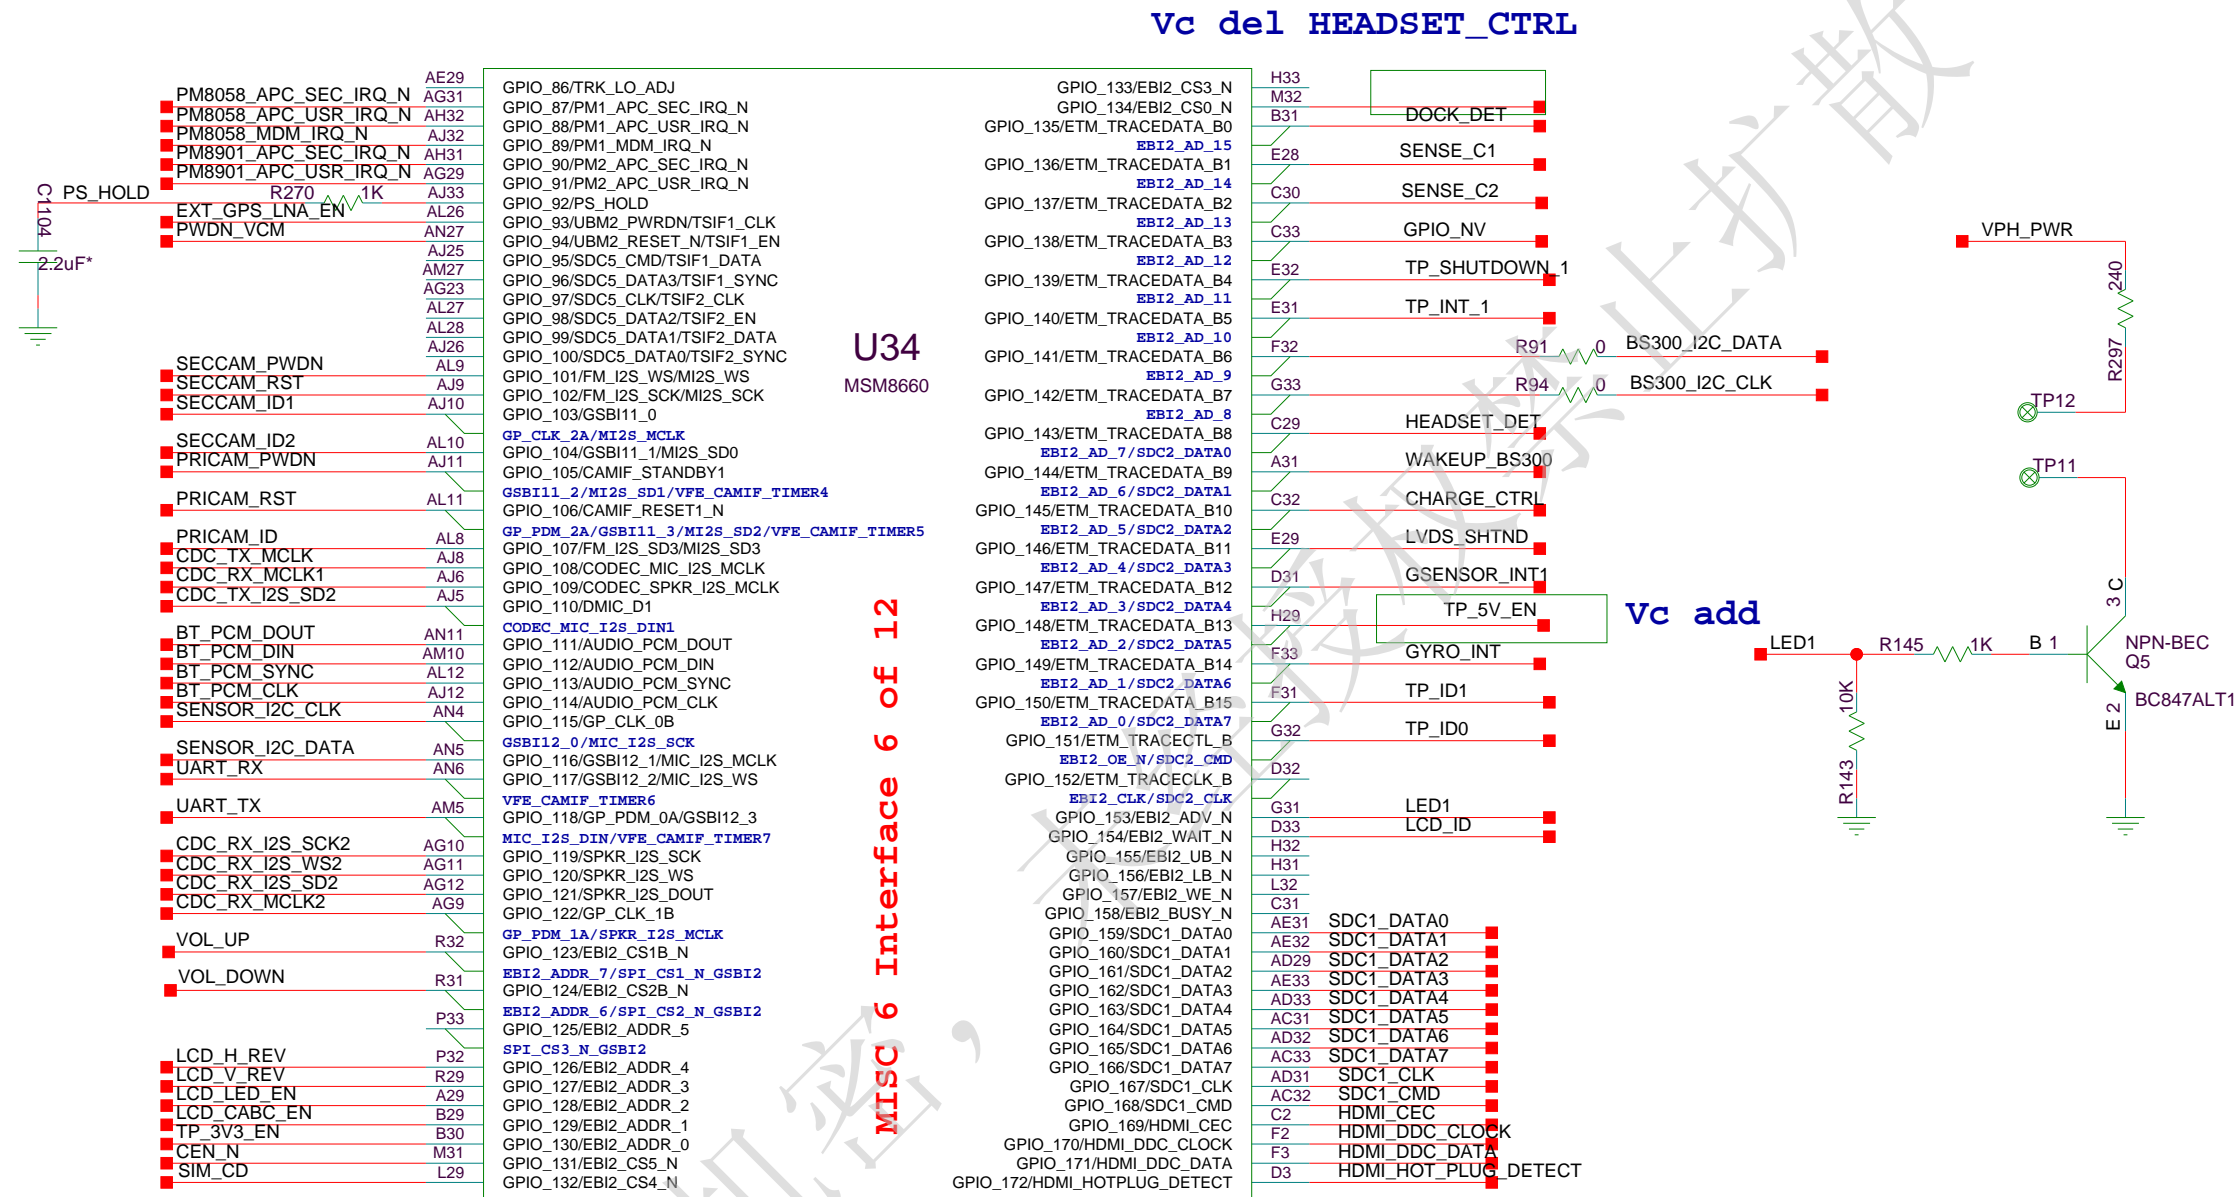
Vc del HEADSET_CTRL

PM8058_APC_SEC_IRQ_N AE29
AG31
PM8058_APC_USR_IRQ_N AH32
PM8058_MDM_IRQ_N AJ32
PM8901_APC_SEC_IRQ_N AH31
PM8901_APC_USR_IRQ_N AG29
C1104 PS_HOLD R270 1K AJ33
EXT_GPS_LNA_EN AL26
PWDN_VCM AN27
2.2uF* AJ25
AM27
AG23
AL27
AL28
AJ26
SECCAM_PWDN AL9
SECCAM_RST AJ9
SECCAM_ID1 AJ10
SECCAM_ID2 AL10
PRICAM_PWDN AJ11
PRICAM_RST AL11
PRICAM_ID AL8
CDC_TX_MCLK AJ8
CDC_RX_MCLK1 AJ6
CDC_TX_I2S_SD2 AJ5
BT_PCM_DOUT AN11
BT_PCM_DIN AM10
BT_PCM_SYNC AL12
BT_PCM_CLK AJ12
SENSOR_I2C_CLK AN4
SENSOR_I2C_DATA AN5
UART_RX AN6
UART_TX AM5
CDC_RX_I2S_SCK2 AG10
CDC_RX_I2S_WS2 AG11
CDC_RX_I2S_SD2 AG12
CDC_RX_MCLK2 AG9
VOL_UP R32
VOL_DOWN R31
P33
LCD_H_REV P32
LCD_V_REV R29
LCD_LED_EN A29
LCD_CABC_EN B29
TP_3V3_EN B30
CEN_N M31
SIM_CD L29

GPIO_86/TRK_LO_ADJ
GPIO_87/PM1_APC_SEC_IRQ_N
GPIO_88/PM1_APC_USR_IRQ_N
GPIO_89/PM1_MDM_IRQ_N
GPIO_90/PM2_APC_SEC_IRQ_N
GPIO_91/PM2_APC_USR_IRQ_N
GPIO_92/PS_HOLD
GPIO_93/UBM2_PWRDN/TSIF1_CLK
GPIO_94/UBM2_RESET_N/TSIF1_EN
GPIO_95/SDC5_CMD/TSIF1_DATA
GPIO_96/SDC5_DATA3/TSIF1_SYNC
GPIO_97/SDC5_CLK/TSIF2_CLK
GPIO_98/SDC5_DATA2/TSIF2_EN
GPIO_99/SDC5_DATA1/TSIF2_DATA
GPIO_100/SDC5_DATA0/TSIF2_SYNC
GPIO_101/FM_I2S_WS/MI2S_WS
GPIO_102/FM_I2S_SCK/MI2S_SCK
GPIO_103/GSBI11_0
GP_CLK_2A/MI2S_MCLK
GPIO_104/GSBI11_1/MI2S_SD0
GPIO_105/CAMIF_STANDBY1
GSBI11_2/MI2S_SD1/VFE_CAMIF_TIMER4
GPIO_106/CAMIF_RESET1_N
GP_PDM_2A/GSBI11_3/MI2S_SD2/VFE_CAMIF_TIMER5
GPIO_107/FM_I2S_SD3/MI2S_SD3
GPIO_108/CODEC_MIC_I2S_MCLK
GPIO_109/CODEC_SPKR_I2S_MCLK
GPIO_110/DMIC_D1
CODEC_MIC_I2S_DIN1
GPIO_111/AUDIO_PCM_DOUT
GPIO_112/AUDIO_PCM_DIN
GPIO_113/AUDIO_PCM_SYNC
GPIO_114/AUDIO_PCM_CLK
GPIO_115/GP_CLK_0B
GSBI12_0/MIC_I2S_SCK
GPIO_116/GSBI12_1/MIC_I2S_MCLK
GPIO_117/GSBI12_2/MIC_I2S_WS
VFE_CAMIF_TIMER6
GPIO_118/GP_PDM_0A/GSBI12_3
MIC_I2S_DIN/VFE_CAMIF_TIMER7
GPIO_119/SPKR_I2S_SCK
GPIO_120/SPKR_I2S_WS
GPIO_121/SPKR_I2S_DOUT
GPIO_122/GP_CLK_1B
GP_PDM_1A/SPKR_I2S_MCLK
GPIO_123/EBI2_CS1B_N
EBI2_ADDR_7/SPI_CS1_N_GSBI2
GPIO_124/EBI2_CS2B_N
EBI2_ADDR_6/SPI_CS2_N_GSBI2
GPIO_125/EBI2_ADDR_5
SPI_CS3_N_GSBI2
GPIO_126/EBI2_ADDR_4
GPIO_127/EBI2_ADDR_3
GPIO_128/EBI2_ADDR_2
GPIO_129/EBI2_ADDR_1
GPIO_130/EBI2_ADDR_0
GPIO_131/EBI2_CS5_N
GPIO_132/EBI2_CS4_N

U34
MSM8660
MISC 6 Interface 6 of 12

GPIO_133/EBI2_CS3_N H33
GPIO_134/EBI2_CS0_N M32
GPIO_135/ETM_TRACEDATA_B0 B31 DOCK_DET
EBI2_AD_15
GPIO_136/ETM_TRACEDATA_B1 E28 SENSE_C1
EBI2_AD_14
GPIO_137/ETM_TRACEDATA_B2 C30 SENSE_C2
EBI2_AD_13
GPIO_138/ETM_TRACEDATA_B3 C33 GPIO_NV
EBI2_AD_12
GPIO_139/ETM_TRACEDATA_B4 E32 TP_SHUTDOWN_1
EBI2_AD_11
GPIO_140/ETM_TRACEDATA_B5 E31 TP_INT_1
EBI2_AD_10
GPIO_141/ETM_TRACEDATA_B6 F32 R91 0 BS300_I2C_DATA
EBI2_AD_9
GPIO_142/ETM_TRACEDATA_B7 G33 R94 0 BS300_I2C_CLK
EBI2_AD_8
GPIO_143/ETM_TRACEDATA_B8 C29 HEADSET_DET
EBI2_AD_7/SDC2_DATA0
GPIO_144/ETM_TRACEDATA_B9 A31 WAKEUP_BS300
EBI2_AD_6/SDC2_DATA1
GPIO_145/ETM_TRACEDATA_B10 C32 CHARGE_CTRL
EBI2_AD_5/SDC2_DATA2
GPIO_146/ETM_TRACEDATA_B11 E29 LVDS_SHTND
EBI2_AD_4/SDC2_DATA3
GPIO_147/ETM_TRACEDATA_B12 D31 GSENSOR_INT1
EBI2_AD_3/SDC2_DATA4
GPIO_148/ETM_TRACEDATA_B13 H29 TP_5V_EN
EBI2_AD_2/SDC2_DATA5
GPIO_149/ETM_TRACEDATA_B14 F33 GYRO_INT
EBI2_AD_1/SDC2_DATA6
GPIO_150/ETM_TRACEDATA_B15 F31 TP_ID1
EBI2_AD_0/SDC2_DATA7
GPIO_151/ETM_TRACECTL_B G32 TP_ID0
EBI2_OE_N/SDC2_CMD
GPIO_152/ETM_TRACECLK_B D32
EBI2_CLK/SDC2_CLK
GPIO_153/EBI2_ADV_N G31 LED1
GPIO_154/EBI2_WAIT_N D33 LCD_ID
GPIO_155/EBI2_UB_N H32
GPIO_156/EBI2_LB_N H31
GPIO_157/EBI2_WE_N L32
GPIO_158/EBI2_BUSY_N C31
GPIO_159/SDC1_DATA0 AE31 SDC1_DATA0
GPIO_160/SDC1_DATA1 AE32 SDC1_DATA1
GPIO_161/SDC1_DATA2 AD29 SDC1_DATA2
GPIO_162/SDC1_DATA3 AE33 SDC1_DATA3
GPIO_163/SDC1_DATA4 AD33 SDC1_DATA4
GPIO_164/SDC1_DATA5 AC31 SDC1_DATA5
GPIO_165/SDC1_DATA6 AD32 SDC1_DATA6
GPIO_166/SDC1_DATA7 AC33 SDC1_DATA7
GPIO_167/SDC1_CLK AD31 SDC1_CLK
GPIO_168/SDC1_CMD AC32 SDC1_CMD
GPIO_169/HDMI_CEC C2 HDMI_CEC
GPIO_170/HDMI_DDC_CLOCK F2 HDMI_DDC_CLOCK
GPIO_171/HDMI_DDC_DATA F3 HDMI_DDC_DATA
GPIO_172/HDMI_HOTPLUG_DETECT D3 HDMI_HOT_PLUG_DETECT

Vc add
VPH_PWR
240
R297
TP12
TP11
LED1 R145 1K B 1
3 C
NPN-BEC
Q5
BC847ALT1
E 2
10K
R143